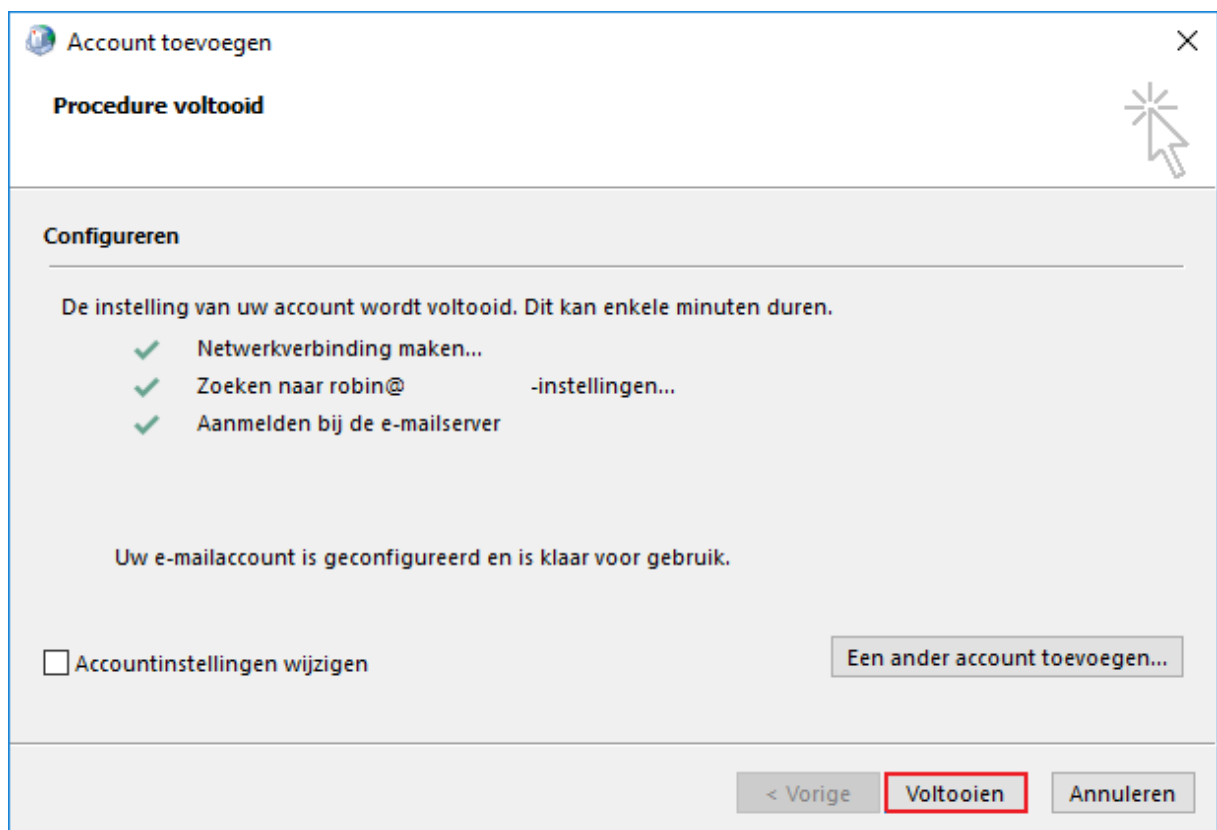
Account toevoegen

Procedure voltooid

Configureren

De instelling van uw account wordt voltooid. Dit kan enkele minuten duren.

Netwerkverbinding maken...

Zoeken naar robin@ -instellingen...

Aanmelden bij de e-mailserver

Uw e-mailaccount is geconfigureerd en is klaar voor gebruik.

Accountinstellingen wijzigen

Een ander account toevoegen...

< Vorige

Voltooien

Annuleren